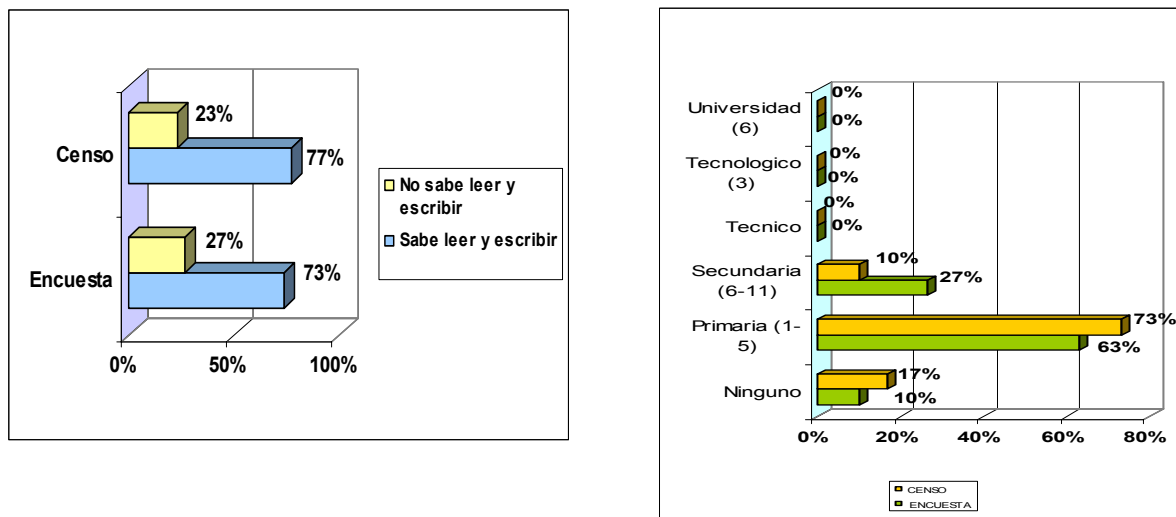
Censo
23%
77%
Encuesta
27%
73%
0%
50%
100%
No sabe leer y escribir
Sabe leer y escribir

Universidad (6)
0%
0%
Tecnologico (3)
0%
0%
Tecnico
0%
0%
Secundaria (6-11)
10%
27%
Primaria (1-5)
73%
63%
Ninguno
17%
10%
0%
20%
40%
60%
80%
CENSO
ENCUESTA